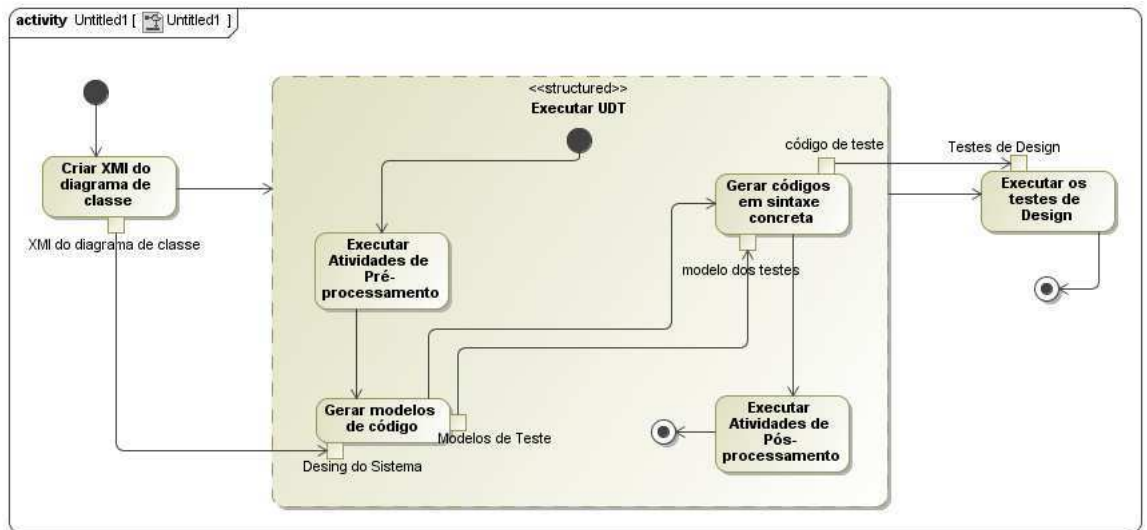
activity Untitled1 [ Untitled1 ]

Criar XMI do diagrama de classe

XMI do diagrama de classe

<<structured>>
Executar UDT

Executar Atividades de Pré-processamento

Gerar modelos de código

Modelos de Teste

Desing do Sistema

código de teste

Gerar códigos em sintaxe concreta

modelo dos testes

Executar Atividades de Pós-processamento

Testes de Design

Executar os testes de Design